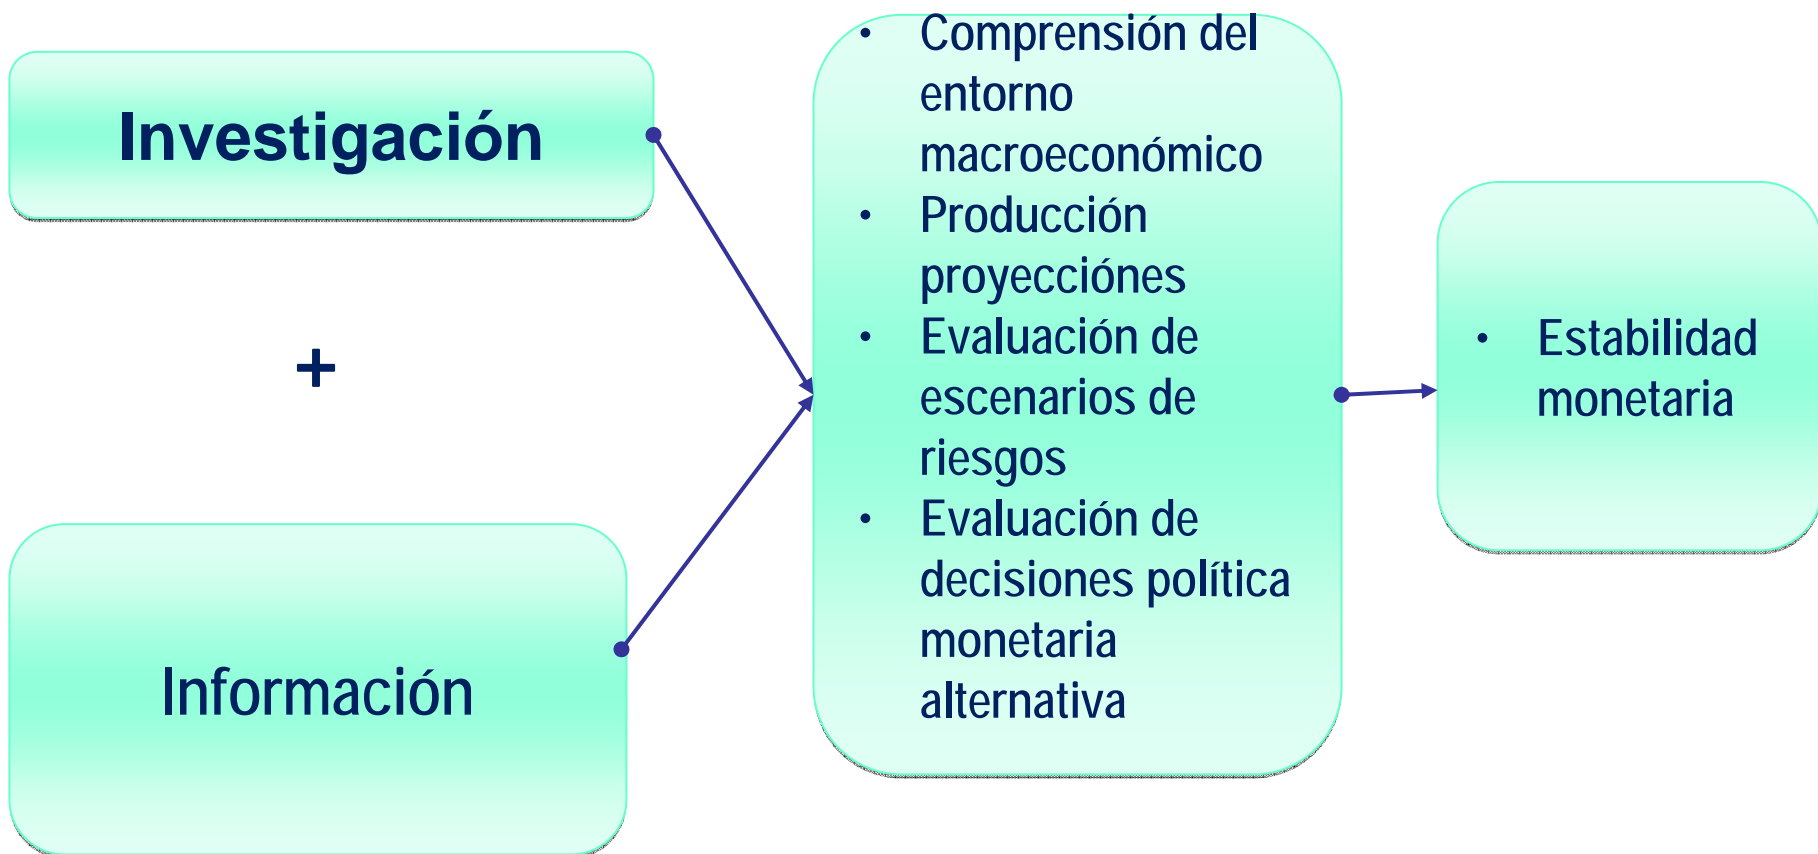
Investigación

+

Información

- Comprensión del entorno macroeconómico
- Producción proyecciónes
- Evaluación de escenarios de riesgos
- Evaluación de decisiones política monetaria alternativa

- Estabilidad monetaria